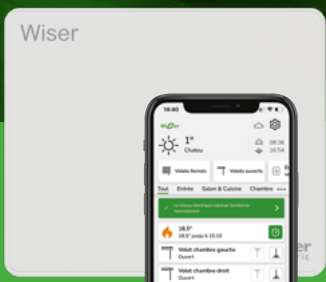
Wiser

16:40

Wiser

1°
Chatou

08:36
16:54

Volets fermés
Volets ouverts

Tout
Entrée
Salon & Cuisine
Chambre

Le réseau électrique national fonctionne normalement

16,5°
19,5° jusqu'à 15:10

Volet chambre gauche
Ouvert

Volet chambre droit
Ouvert

iser
ric